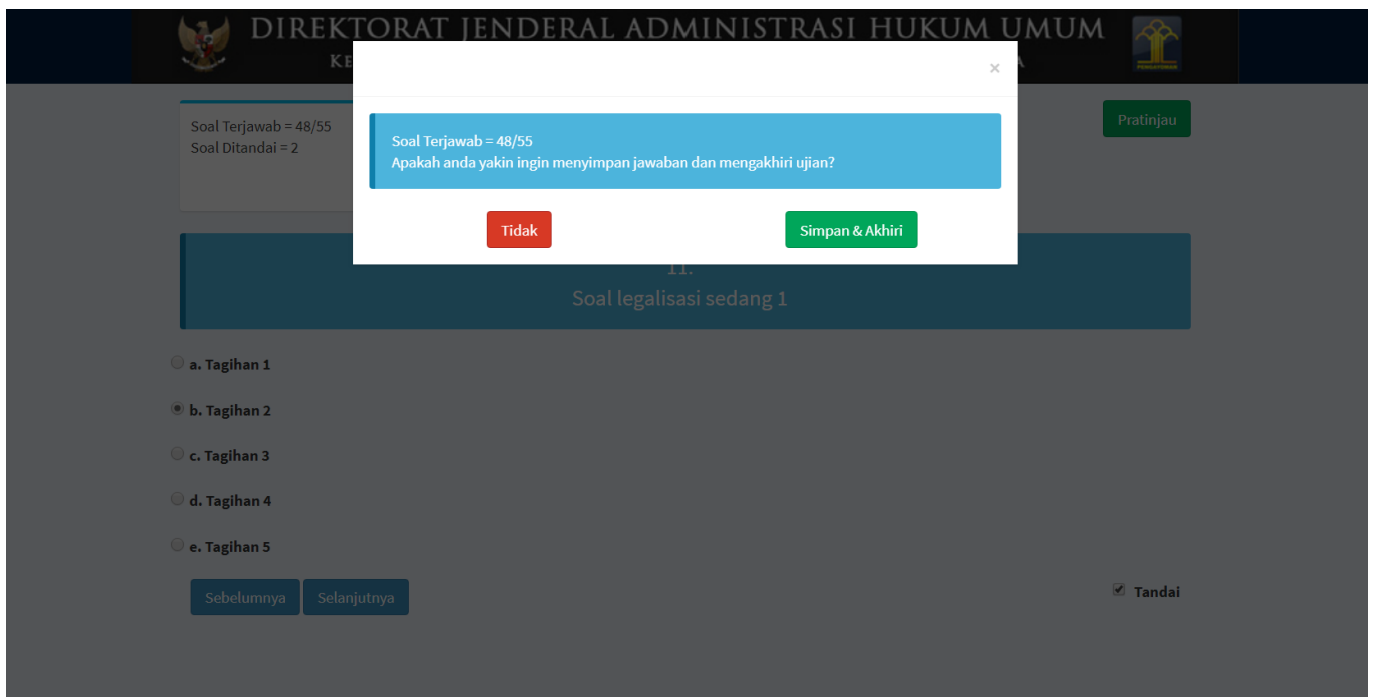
DIREKTORAT JENDERAL ADMINISTRASI HUKUM UMUM

KE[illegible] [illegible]A

Soal Terjawab = 48/55
Soal Ditandai = 2

Pratinjau

×

Soal Terjawab = 48/55
Apakah anda yakin ingin menyimpan jawaban dan mengakhiri ujian?

Tidak

Simpan & Akhiri

11.
Soal legalisasi sedang 1

a. Tagihan 1

b. Tagihan 2

c. Tagihan 3

d. Tagihan 4

e. Tagihan 5

Sebelumnya Selanjutnya

Tandai